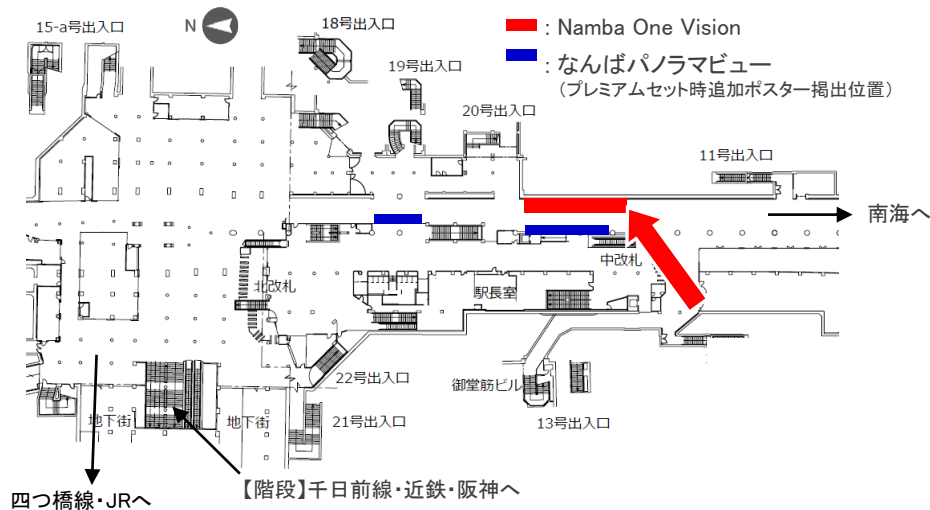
N

15-a号出入口

18号出入口

19号出入口

20号出入口

: Namba One Vision

: なんばパノラマビュー
(プレミアムセット時追加ポスター掲出位置)

11号出入口

南海へ

中改札

北改札

駅長室

22号出入口

御堂筋ビル

21号出入口

13号出入口

地下街

地下街

四つ橋線・JRへ

【階段】千日前線・近鉄・阪神へ